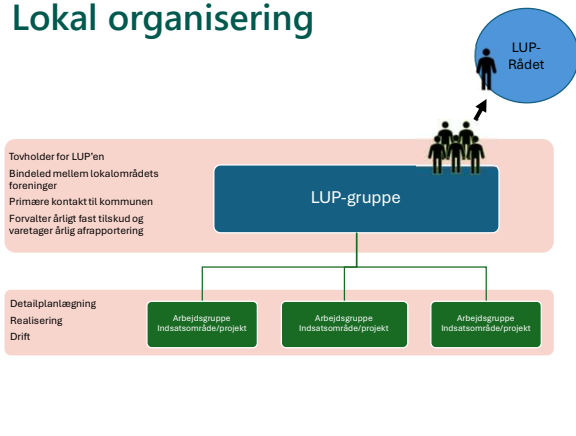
Lokal organisering

LUP-Rådet

Tovholder for LUP'en
Bindeled mellem lokalområdets foreninger
Primære kontakt til kommunen
Forvalter årligt fast tilskud og varetager årlig afrapportering

LUP-gruppe

Detailplanlægning
Realisering
Drift

Arbejdsgruppe Indsatsområde/projekt

Arbejdsgruppe Indsatsområde/projekt

Arbejdsgruppe Indsatsområde/projekt